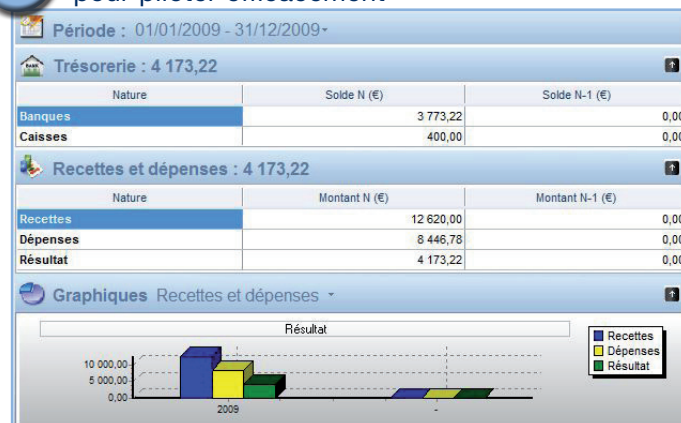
pour piloter efficacement

Période : 01/01/2009 - 31/12/2009

Trésorerie : 4 173,22

| Nature | Solde N (€) | Solde N-1 (€) |
|---|---|---|
| Banques | 3 773,22 | 0,00 |
| Caisses | 400,00 | 0,00 |

Recettes et dépenses : 4 173,22

| Nature | Montant N (€) | Montant N-1 (€) |
|---|---|---|
| Recettes | 12 620,00 | 0,00 |
| Dépenses | 8 446,78 | 0,00 |
| Résultat | 4 173,22 | 0,00 |

Graphiques Recettes et dépenses

Résultat

10 000,00
5 000,00
0,00

2009
-

Recettes
Dépenses
Résultat